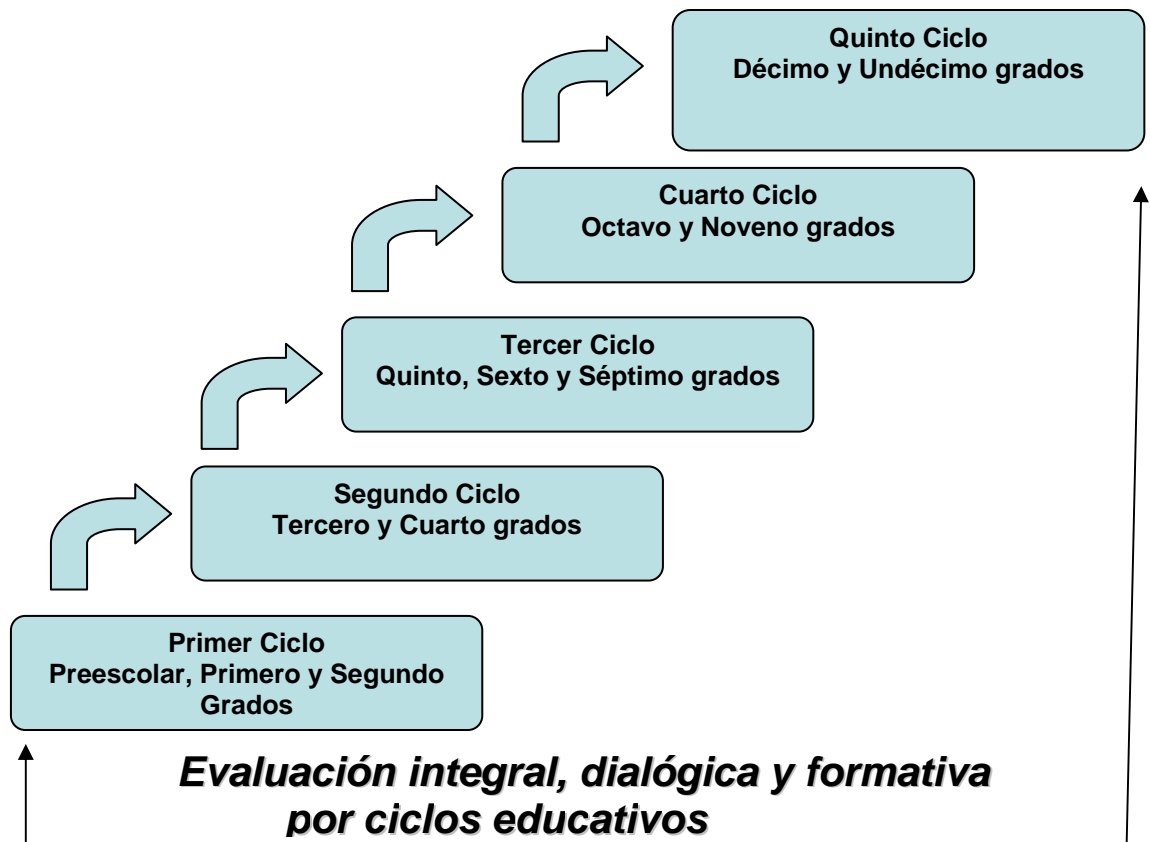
Quinto Ciclo
Décimo y Undécimo grados

Cuarto Ciclo
Octavo y Noveno grados

Tercer Ciclo
Quinto, Sexto y Séptimo grados

Segundo Ciclo
Tercero y Cuarto grados

Primer Ciclo
Preescolar, Primero y Segundo Grados

Evaluación integral, dialógica y formativa por ciclos educativos